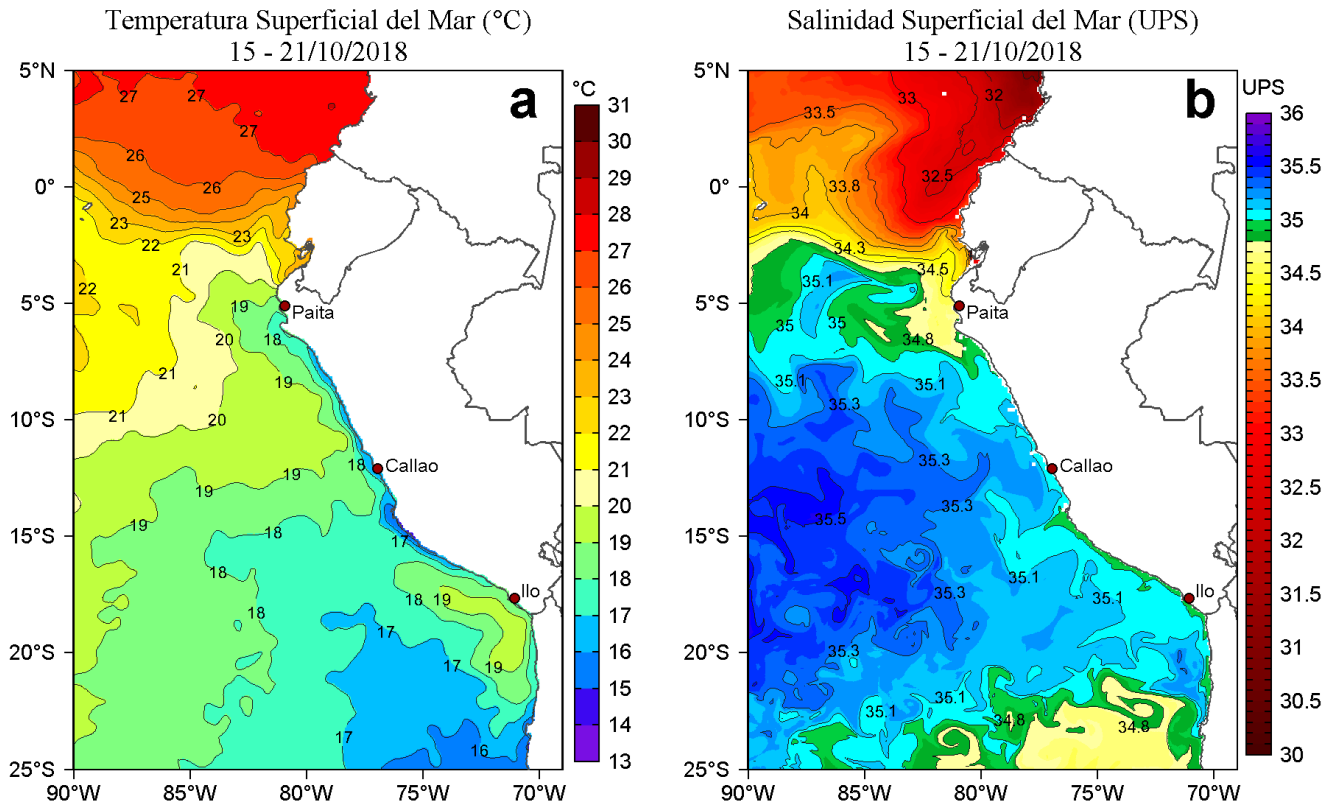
Temperatura Superficial del Mar (°C)
15 - 21/10/2018

a

°C
31
30
29
28
27
26
25
24
23
22
21
20
19
18
17
16
15
14
13

5°N
0°
5°S
10°S
15°S
20°S
25°S
90°W 85°W 80°W 75°W 70°W

27 27 27 26 26 25 23 23 22 21 22 19 Paita 20 18 21 19 21 20 18 Callao 19 19 19 18 17 18 18 19 Ilo 18 17 17 19 17 16

Salinidad Superficial del Mar (UPS)
15 - 21/10/2018

b

UPS
36
35.5
35
34.5
34
33.5
33
32.5
32
31.5
31
30.5
30

5°N
0°
5°S
10°S
15°S
20°S
25°S
90°W 85°W 80°W 75°W 70°W

33.5 33 32 33.8 32.5 34 34.3 34.5 35.1 Paita 35 35 34.8 35.1 35.1 35.3 Callao 35.3 35.3 35.5 35.3 35.1 35.1 Ilo 35.3 35.3 35.1 35.1 34.8 34.8